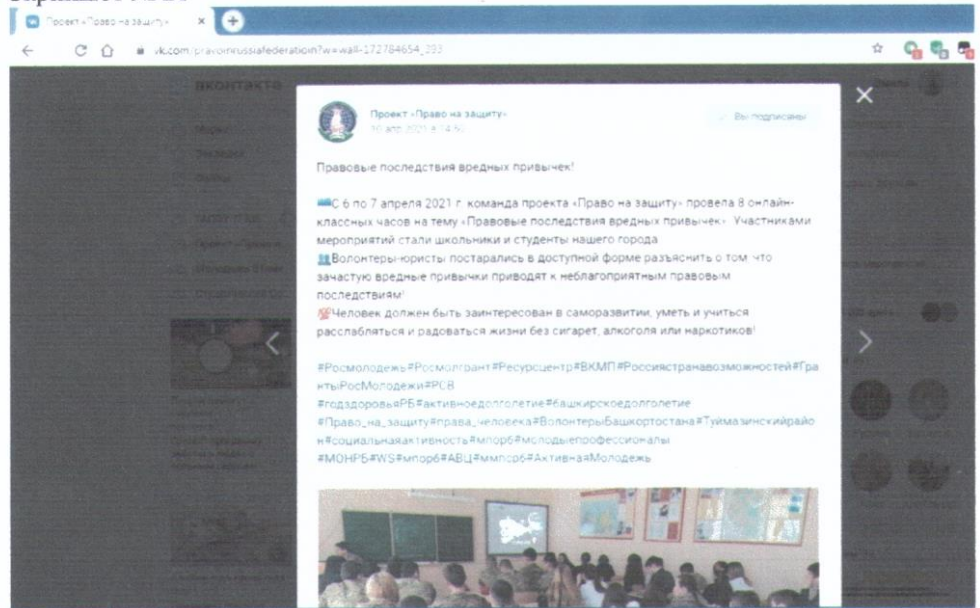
Проект «Право на защиту» ×

vk.com/pravoinrussiafederation?w=wall-172784654_393

ВКОНТАКТЕ

Проект «Право на защиту»
10 апр 2021 в 14:50

Вы подписаны

Правовые последствия вредных привычек!

С 6 по 7 апреля 2021 г. команда проекта «Право на защиту» провела 8 онлайн-классных часов на тему «Правовые последствия вредных привычек». Участниками мероприятий стали школьники и студенты нашего города
Волонтеры-юристы постарались в доступной форме разъяснить о том, что зачастую вредные привычки приводят к неблагоприятным правовым последствиям!
Человек должен быть заинтересован в саморазвитии, уметь и учиться расслабляться и радоваться жизни без сигарет, алкоголя или наркотиков!

#Росмолодежь#Росмолгрант#Ресурсцентр#ВКМП#Россиястранавозможностей#ГрантыРосМолодежи#РСВ
#годздоровьяРБ#активноедолголетие#башкирскоедолголетие
#Право_на_защиту#права_человека#ВолонтерыБашкортостана#Туймазинскийрайон#социальнаяактивность#мпорб#молодыепрофессионалы
#МОНРБ#WS#мпорб#АВЦ#ммпорб#АктивнаяМолодежь